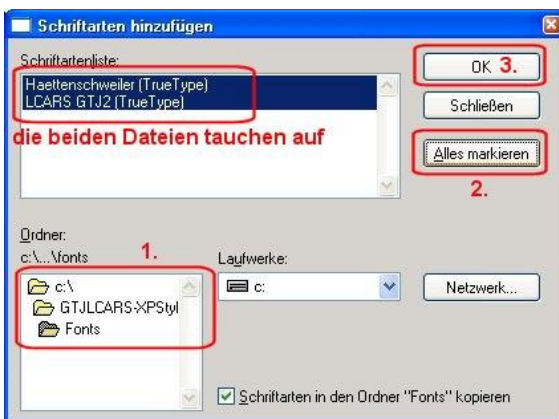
Schriftarten hinzufügen

Schriftartenliste:

Haettenschweiler (TrueType)
LCARS GTJ2 (TrueType)

die beiden Dateien tauchen auf

OK 3.

Schließen

Alles markieren

2.

Ordner:
c:\...\fonts

1.

c:\
GTJLCARS-XPStyl
Fonts

Laufwerke:
c:

Netzwerk...

Schriftarten in den Ordner "Fonts" kopieren